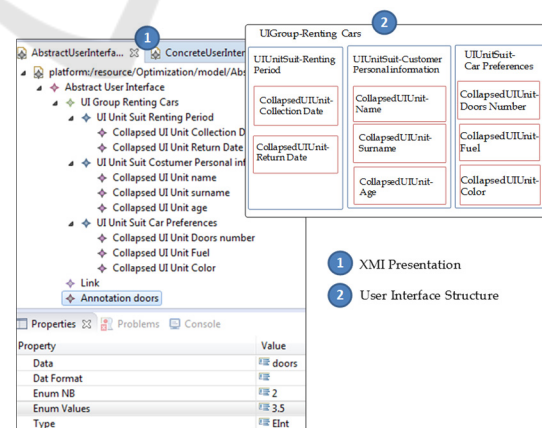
AbstractUserInterfa... ✕ ConcreteUserInter

1

platform:/resource/Optimization/model/Abs

Abstract User Interface

UI Group Renting Cars

UI Unit Suit Renting Period

Collapsed UI Unit Collection D

Collapsed UI Unit Return Date

UI Unit Suit Costumer Personal inf

Collapsed UI Unit name

Collapsed UI Unit surname

Collapsed UI Unit age

UI Unit Suit Car Preferences

Collapsed UI Unit Doors number

Collapsed UI Unit Fuel

Collapsed UI Unit Color

Link

Annotation doors

Properties ✕ Problems Console

| Property | Value |
|---|---|
| Data | doors |
| Dat Format | |
| Enum NB | 2 |
| Enum Values | 3.5 |
| Type | EInt |

2

UIGroup-Renting Cars

UIUnitSuit-Renting Period

CollapsedUIUnit-Collection Date

CollapsedUIUnit-Return Date

UIUnitSuit-Customer Personal information

CollapsedUIUnit-Name

CollapsedUIUnit-Surname

CollapsedUIUnit-Age

UIUnitSuit-Car Preferences

CollapsedUIUnit-Doors Number

CollapsedUIUnit-Fuel

CollapsedUIUnit-Color

1 XMI Presentation

2 User Interface Structure